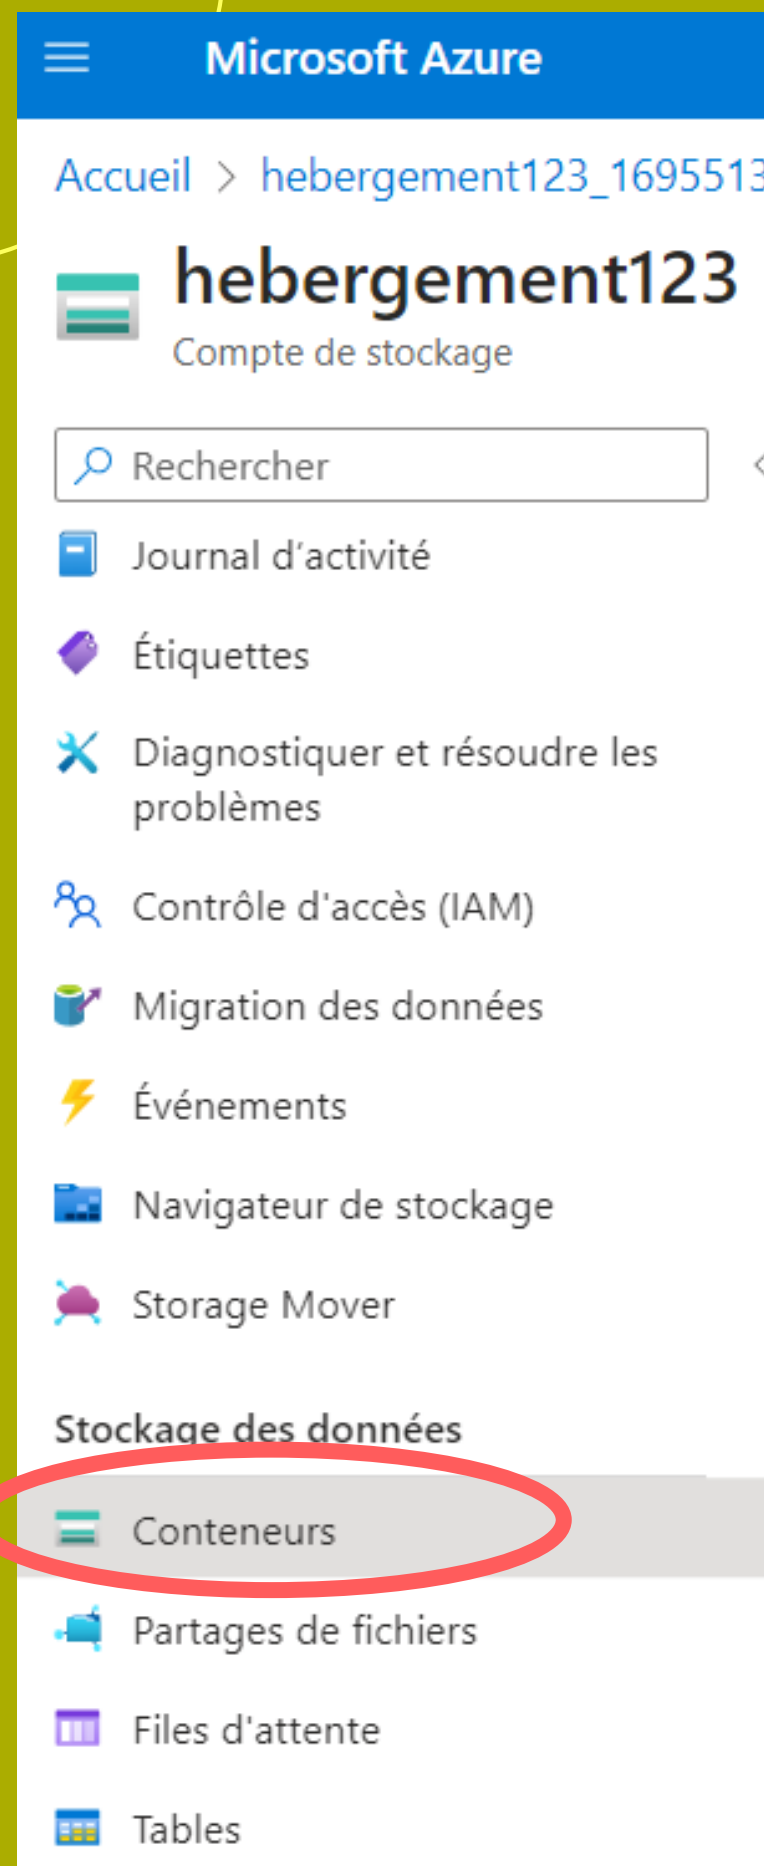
Microsoft Azure

Accueil > hebergement123_169551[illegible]

hebergement123
Compte de stockage

Rechercher

Journal d'activité

Étiquettes

Diagnostiquer et résoudre les problèmes

Contrôle d'accès (IAM)

Migration des données

Événements

Navigateur de stockage

Storage Mover

Stockage des données

Conteneurs

Partages de fichiers

Files d'attente

Tables